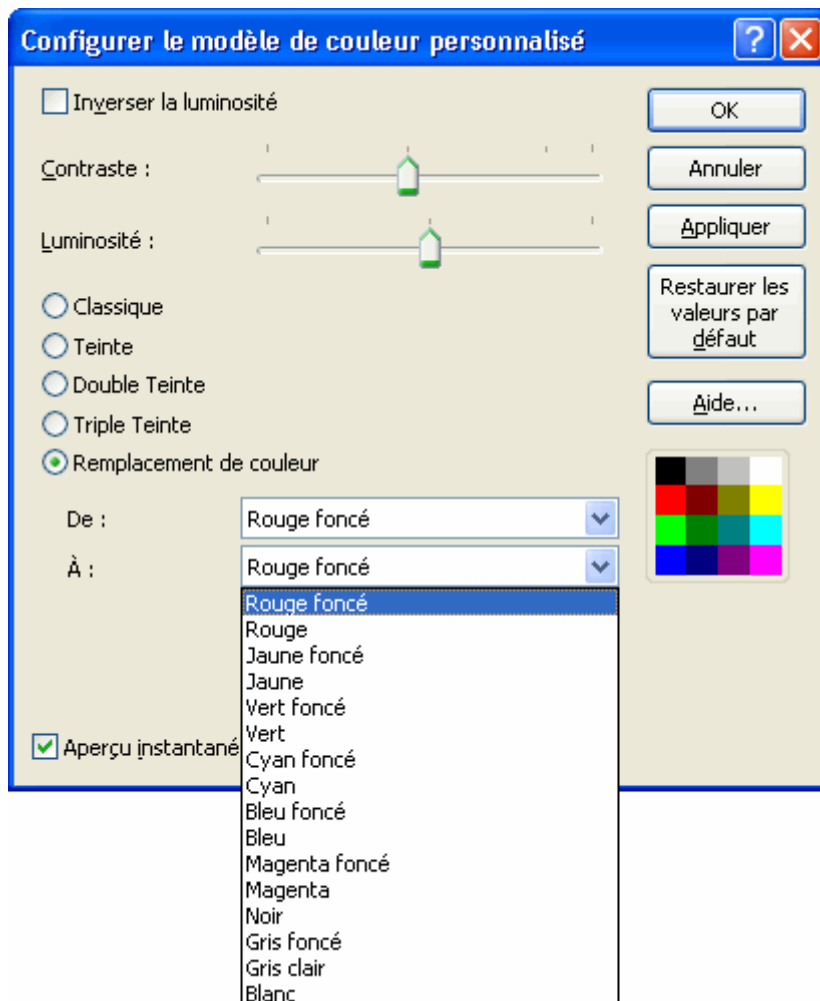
Configurer le modèle de couleur personnalisé

Inverser la luminosité

Contraste :

Luminosité :

Classique

Teinte

Double Teinte

Triple Teinte

Remplacement de couleur

De : Rouge foncé

À : Rouge foncé

Rouge foncé
Rouge
Jaune foncé
Jaune
Vert foncé
Vert
Cyan foncé
Cyan
Bleu foncé
Bleu
Magenta foncé
Magenta
Noir
Gris foncé
Gris clair
Blanc

Aperçu instantané

OK

Annuler

Appliquer

Restaurer les valeurs par défaut

Aide...